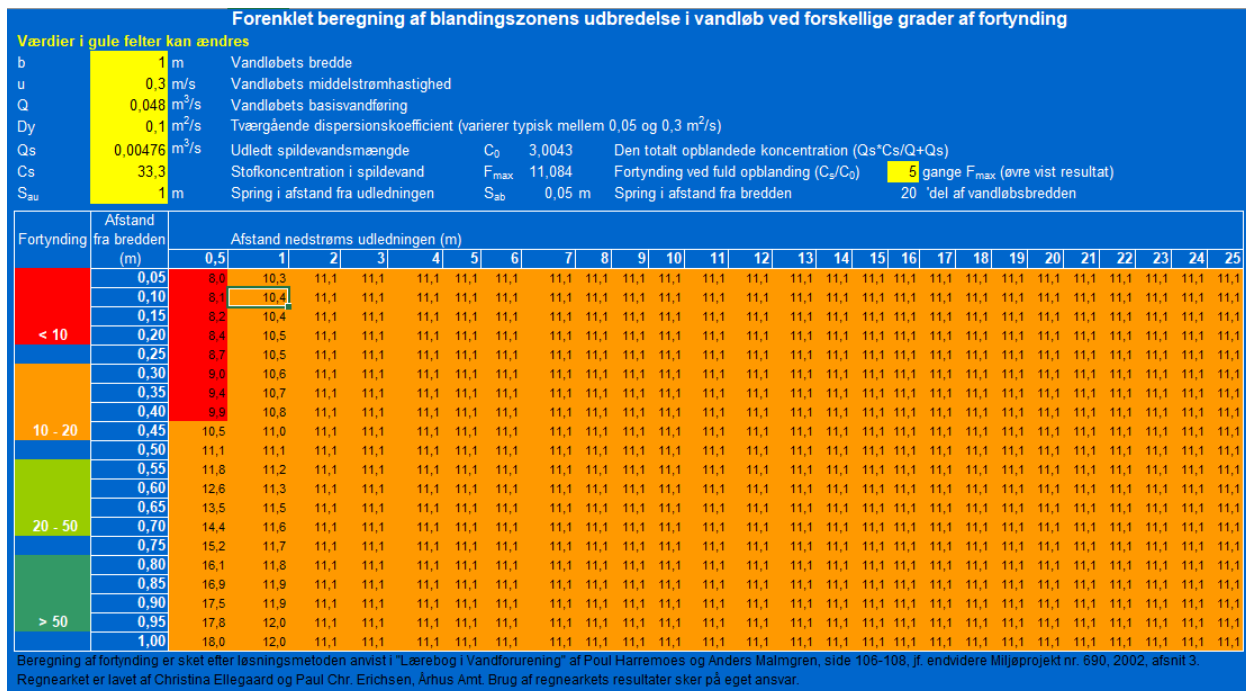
Forenklet beregning af blandingszonens udbredelse i vandløb ved forskellige grader af fortynding

Værdier i gule felter kan ændres

| | | | | | | |
|---|---|---|---|---|---|---|
| b | 1 | m | Vandløbets bredde | | | |
| u | 0,3 | m/s | Vandløbets middelstrømhastighed | | | |
| Q | 0,048 | $m^3/s$ | Vandløbets basisvandføring | | | |
| Dy | 0,1 | $m^2/s$ | Tværgående dispersionskoefficient (varierer typisk mellem 0,05 og 0,3 $m^2/s$) | | | |
| Qs | 0,00476 | $m^3/s$ | Udledt spildevandsmængde | $C_0$ | 3,0043 | Den totalt opblandede koncentration (Qs*Cs/Q+Qs) |
| Cs | 33,3 | | Stofkoncentration i spildevand | $F_{max}$ | 11,084 | Fortynding ved fuld opblanding ($C_s/C_0$) 5 gange $F_{max}$ (øvre vist resultat) |
| $S_{au}$ | 1 | m | Spring i afstand fra udledningen | $S_{ab}$ | 0,05 m | Spring i afstand fra bredden 20 'del af vandløbsbredden |

Afstand nedstrøms udledningen (m)

| Fortynding | Afstand fra bredden (m) | 0,5 | 1 | 2 | 3 | 4 | 5 | 6 | 7 | 8 | 9 | 10 | 11 | 12 | 13 | 14 | 15 | 16 | 17 | 18 | 19 | 20 | 21 | 22 | 23 | 24 | 25 |
|---|---|---|---|---|---|---|---|---|---|---|---|---|---|---|---|---|---|---|---|---|---|---|---|---|---|---|---|
| < 10 | 0,05 | 8,0 | 10,3 | 11,1 | 11,1 | 11,1 | 11,1 | 11,1 | 11,1 | 11,1 | 11,1 | 11,1 | 11,1 | 11,1 | 11,1 | 11,1 | 11,1 | 11,1 | 11,1 | 11,1 | 11,1 | 11,1 | 11,1 | 11,1 | 11,1 | 11,1 | 11,1 |
| | 0,10 | 8,1 | 10,4 | 11,1 | 11,1 | 11,1 | 11,1 | 11,1 | 11,1 | 11,1 | 11,1 | 11,1 | 11,1 | 11,1 | 11,1 | 11,1 | 11,1 | 11,1 | 11,1 | 11,1 | 11,1 | 11,1 | 11,1 | 11,1 | 11,1 | 11,1 | 11,1 |
| | 0,15 | 8,2 | 10,4 | 11,1 | 11,1 | 11,1 | 11,1 | 11,1 | 11,1 | 11,1 | 11,1 | 11,1 | 11,1 | 11,1 | 11,1 | 11,1 | 11,1 | 11,1 | 11,1 | 11,1 | 11,1 | 11,1 | 11,1 | 11,1 | 11,1 | 11,1 | 11,1 |
| | 0,20 | 8,4 | 10,5 | 11,1 | 11,1 | 11,1 | 11,1 | 11,1 | 11,1 | 11,1 | 11,1 | 11,1 | 11,1 | 11,1 | 11,1 | 11,1 | 11,1 | 11,1 | 11,1 | 11,1 | 11,1 | 11,1 | 11,1 | 11,1 | 11,1 | 11,1 | 11,1 |
| | 0,25 | 8,7 | 10,5 | 11,1 | 11,1 | 11,1 | 11,1 | 11,1 | 11,1 | 11,1 | 11,1 | 11,1 | 11,1 | 11,1 | 11,1 | 11,1 | 11,1 | 11,1 | 11,1 | 11,1 | 11,1 | 11,1 | 11,1 | 11,1 | 11,1 | 11,1 | 11,1 |
| 10 - 20 | 0,30 | 9,0 | 10,6 | 11,1 | 11,1 | 11,1 | 11,1 | 11,1 | 11,1 | 11,1 | 11,1 | 11,1 | 11,1 | 11,1 | 11,1 | 11,1 | 11,1 | 11,1 | 11,1 | 11,1 | 11,1 | 11,1 | 11,1 | 11,1 | 11,1 | 11,1 | 11,1 |
| | 0,35 | 9,4 | 10,7 | 11,1 | 11,1 | 11,1 | 11,1 | 11,1 | 11,1 | 11,1 | 11,1 | 11,1 | 11,1 | 11,1 | 11,1 | 11,1 | 11,1 | 11,1 | 11,1 | 11,1 | 11,1 | 11,1 | 11,1 | 11,1 | 11,1 | 11,1 | 11,1 |
| | 0,40 | 9,9 | 10,8 | 11,1 | 11,1 | 11,1 | 11,1 | 11,1 | 11,1 | 11,1 | 11,1 | 11,1 | 11,1 | 11,1 | 11,1 | 11,1 | 11,1 | 11,1 | 11,1 | 11,1 | 11,1 | 11,1 | 11,1 | 11,1 | 11,1 | 11,1 | 11,1 |
| | 0,45 | 10,5 | 11,0 | 11,1 | 11,1 | 11,1 | 11,1 | 11,1 | 11,1 | 11,1 | 11,1 | 11,1 | 11,1 | 11,1 | 11,1 | 11,1 | 11,1 | 11,1 | 11,1 | 11,1 | 11,1 | 11,1 | 11,1 | 11,1 | 11,1 | 11,1 | 11,1 |
| | 0,50 | 11,1 | 11,1 | 11,1 | 11,1 | 11,1 | 11,1 | 11,1 | 11,1 | 11,1 | 11,1 | 11,1 | 11,1 | 11,1 | 11,1 | 11,1 | 11,1 | 11,1 | 11,1 | 11,1 | 11,1 | 11,1 | 11,1 | 11,1 | 11,1 | 11,1 | 11,1 |
| 20 - 50 | 0,55 | 11,8 | 11,2 | 11,1 | 11,1 | 11,1 | 11,1 | 11,1 | 11,1 | 11,1 | 11,1 | 11,1 | 11,1 | 11,1 | 11,1 | 11,1 | 11,1 | 11,1 | 11,1 | 11,1 | 11,1 | 11,1 | 11,1 | 11,1 | 11,1 | 11,1 | 11,1 |
| | 0,60 | 12,6 | 11,3 | 11,1 | 11,1 | 11,1 | 11,1 | 11,1 | 11,1 | 11,1 | 11,1 | 11,1 | 11,1 | 11,1 | 11,1 | 11,1 | 11,1 | 11,1 | 11,1 | 11,1 | 11,1 | 11,1 | 11,1 | 11,1 | 11,1 | 11,1 | 11,1 |
| | 0,65 | 13,5 | 11,5 | 11,1 | 11,1 | 11,1 | 11,1 | 11,1 | 11,1 | 11,1 | 11,1 | 11,1 | 11,1 | 11,1 | 11,1 | 11,1 | 11,1 | 11,1 | 11,1 | 11,1 | 11,1 | 11,1 | 11,1 | 11,1 | 11,1 | 11,1 | 11,1 |
| | 0,70 | 14,4 | 11,6 | 11,1 | 11,1 | 11,1 | 11,1 | 11,1 | 11,1 | 11,1 | 11,1 | 11,1 | 11,1 | 11,1 | 11,1 | 11,1 | 11,1 | 11,1 | 11,1 | 11,1 | 11,1 | 11,1 | 11,1 | 11,1 | 11,1 | 11,1 | 11,1 |
| | 0,75 | 15,2 | 11,7 | 11,1 | 11,1 | 11,1 | 11,1 | 11,1 | 11,1 | 11,1 | 11,1 | 11,1 | 11,1 | 11,1 | 11,1 | 11,1 | 11,1 | 11,1 | 11,1 | 11,1 | 11,1 | 11,1 | 11,1 | 11,1 | 11,1 | 11,1 | 11,1 |
| > 50 | 0,80 | 16,1 | 11,8 | 11,1 | 11,1 | 11,1 | 11,1 | 11,1 | 11,1 | 11,1 | 11,1 | 11,1 | 11,1 | 11,1 | 11,1 | 11,1 | 11,1 | 11,1 | 11,1 | 11,1 | 11,1 | 11,1 | 11,1 | 11,1 | 11,1 | 11,1 | 11,1 |
| | 0,85 | 16,9 | 11,9 | 11,1 | 11,1 | 11,1 | 11,1 | 11,1 | 11,1 | 11,1 | 11,1 | 11,1 | 11,1 | 11,1 | 11,1 | 11,1 | 11,1 | 11,1 | 11,1 | 11,1 | 11,1 | 11,1 | 11,1 | 11,1 | 11,1 | 11,1 | 11,1 |
| | 0,90 | 17,5 | 11,9 | 11,1 | 11,1 | 11,1 | 11,1 | 11,1 | 11,1 | 11,1 | 11,1 | 11,1 | 11,1 | 11,1 | 11,1 | 11,1 | 11,1 | 11,1 | 11,1 | 11,1 | 11,1 | 11,1 | 11,1 | 11,1 | 11,1 | 11,1 | 11,1 |
| | 0,95 | 17,8 | 12,0 | 11,1 | 11,1 | 11,1 | 11,1 | 11,1 | 11,1 | 11,1 | 11,1 | 11,1 | 11,1 | 11,1 | 11,1 | 11,1 | 11,1 | 11,1 | 11,1 | 11,1 | 11,1 | 11,1 | 11,1 | 11,1 | 11,1 | 11,1 | 11,1 |
| | 1,00 | 18,0 | 12,0 | 11,1 | 11,1 | 11,1 | 11,1 | 11,1 | 11,1 | 11,1 | 11,1 | 11,1 | 11,1 | 11,1 | 11,1 | 11,1 | 11,1 | 11,1 | 11,1 | 11,1 | 11,1 | 11,1 | 11,1 | 11,1 | 11,1 | 11,1 | 11,1 |

Beregning af fortynding er sket efter løsningsmetoden anvist i "Lærebog i Vandforurening" af Poul Harremoes og Anders Malmgren, side 106-108, jf. endvidere Miljøprojekt nr. 690, 2002, afsnit 3.
Regnearket er lavet af Christina Ellegaard og Paul Chr. Erichsen, Århus Amt. Brug af regnearkets resultater sker på eget ansvar.